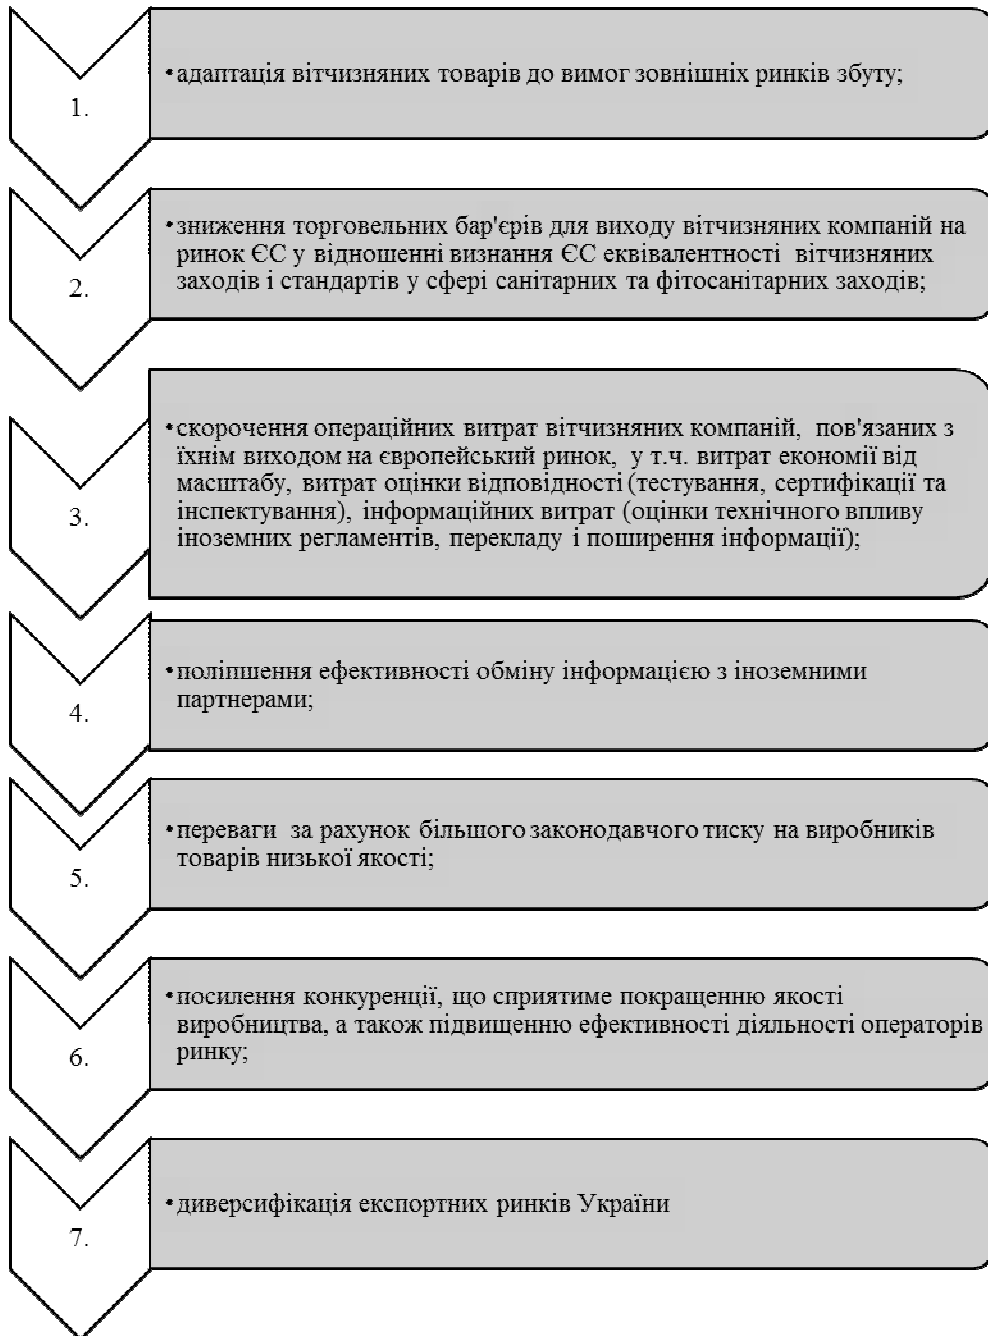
1.

•адаптація вітчизняних товарів до вимог зовнішніх ринків збуту;

2.

•зниження торговельних бар'єрів для виходу вітчизняних компаній на ринок ЄС у відношенні визнання ЄС еквівалентності вітчизняних заходів і стандартів у сфері санітарних та фітосанітарних заходів;

3.

•скорочення операційних витрат вітчизняних компаній, пов'язаних з їхнім виходом на європейський ринок, у т.ч. витрат економії від масштабу, витрат оцінки відповідності (тестування, сертифікації та інспектування), інформаційних витрат (оцінки технічного впливу іноземних регламентів, перекладу і поширення інформації);

4.

•поліпшення ефективності обміну інформацією з іноземними партнерами;

5.

•переваги за рахунок більшого законодавчого тиску на виробників товарів низької якості;

6.

•посилення конкуренції, що сприятиме покращенню якості виробництва, а також підвищенню ефективності діяльності операторів ринку;

7.

•диверсифікація експортних ринків України